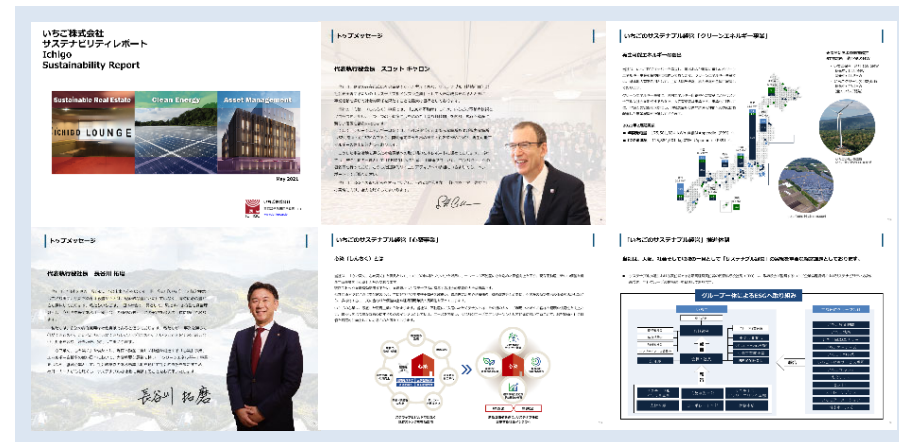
いちご株式会社
サステナビリティレポート
Ichigo
Sustainability Report

Sustainable Real Estate
Clean Energy
Asset Management

ICHIGO LOUNGE

May 2021

トップメッセージ

代表執行役社長　スコット キャロン

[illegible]

いちごのサステナブル経営「クリーンエネルギー事業」

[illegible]

トップメッセージ

代表執行役社長　長谷川 拓磨

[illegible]

長谷川 拓磨

いちごのサステナブル経営「心築事業」

心築（しんちく）とは

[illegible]

「いちごのサステナブル経営」推進体制

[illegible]

グループ一体によるESGへの取り組み

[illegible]